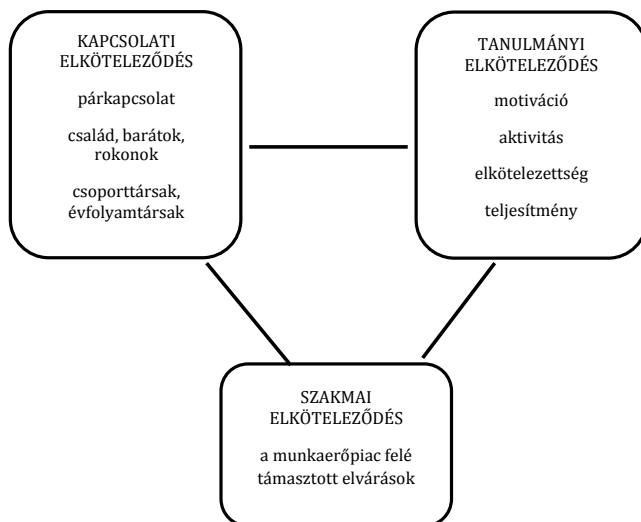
KAPCSOLATI ELKÖTELEZŐDÉS

párkapcsolat

család, barátok, rokonok

csoporttársak, évfolyamtársak

TANULMÁNYI ELKÖTELEZŐDÉS

motiváció

aktivitás

elkötelezettség

teljesítmény

SZAKMAI ELKÖTELEZŐDÉS

a munkaerőpiac felé támasztott elvárások